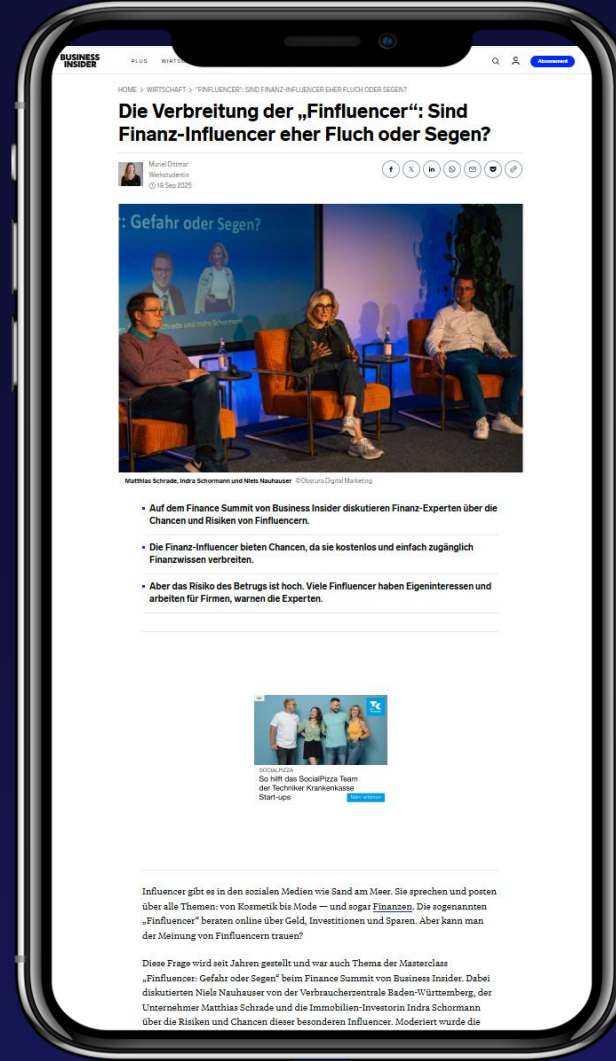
BUSINESS INSIDER

PLUS WIRTS

Abonnieren

HOME > WIRTSCHAFT > "FINFLUENCER": SIND FINANZ-INFLUENCER EHER FLUCH ODER SEGEN?

Die Verbreitung der „Finfluencer": Sind Finanz-Influencer eher Fluch oder Segen?

Muriel Dittmar
Werkstudentin
18 Sep 2025

: Gefahr oder Segen?

hrade und Indra Schorman

Matthias Schrade, Indra Schormann und Niels Nauhauser ©Obscura Digital Marketing

- Auf dem Finance Summit von Business Insider diskutieren Finanz-Experten über die Chancen und Risiken von Finfluencern.
- Die Finanz-Influencer bieten Chancen, da sie kostenlos und einfach zugänglich Finanzwissen verbreiten.
- Aber das Risiko des Betrugs ist hoch. Viele Finfluencer haben Eigeninteressen und arbeiten für Firmen, warnen die Experten.

SOCIALPIZZA
So hilft das SocialPizza Team der Techniker Krankenkasse Start-ups
Mehr erfahren

Influencer gibt es in den sozialen Medien wie Sand am Meer. Sie sprechen und posten über alle Themen: von Kosmetik bis Mode — und sogar Finanzen. Die sogenannten „Finfluencer" beraten online über Geld, Investitionen und Sparen. Aber kann man der Meinung von Finfluencern trauen?

Diese Frage wird seit Jahren gestellt und war auch Thema der Masterclass „Finfluencer: Gefahr oder Segen" beim Finance Summit von Business Insider. Dabei diskutierten Niels Nauhauser von der Verbraucherzentrale Baden-Württemberg, der Unternehmer Matthias Schrade und die Immobilien-Investorin Indra Schormann über die Risiken und Chancen dieser besonderen Influencer. Moderiert wurde die